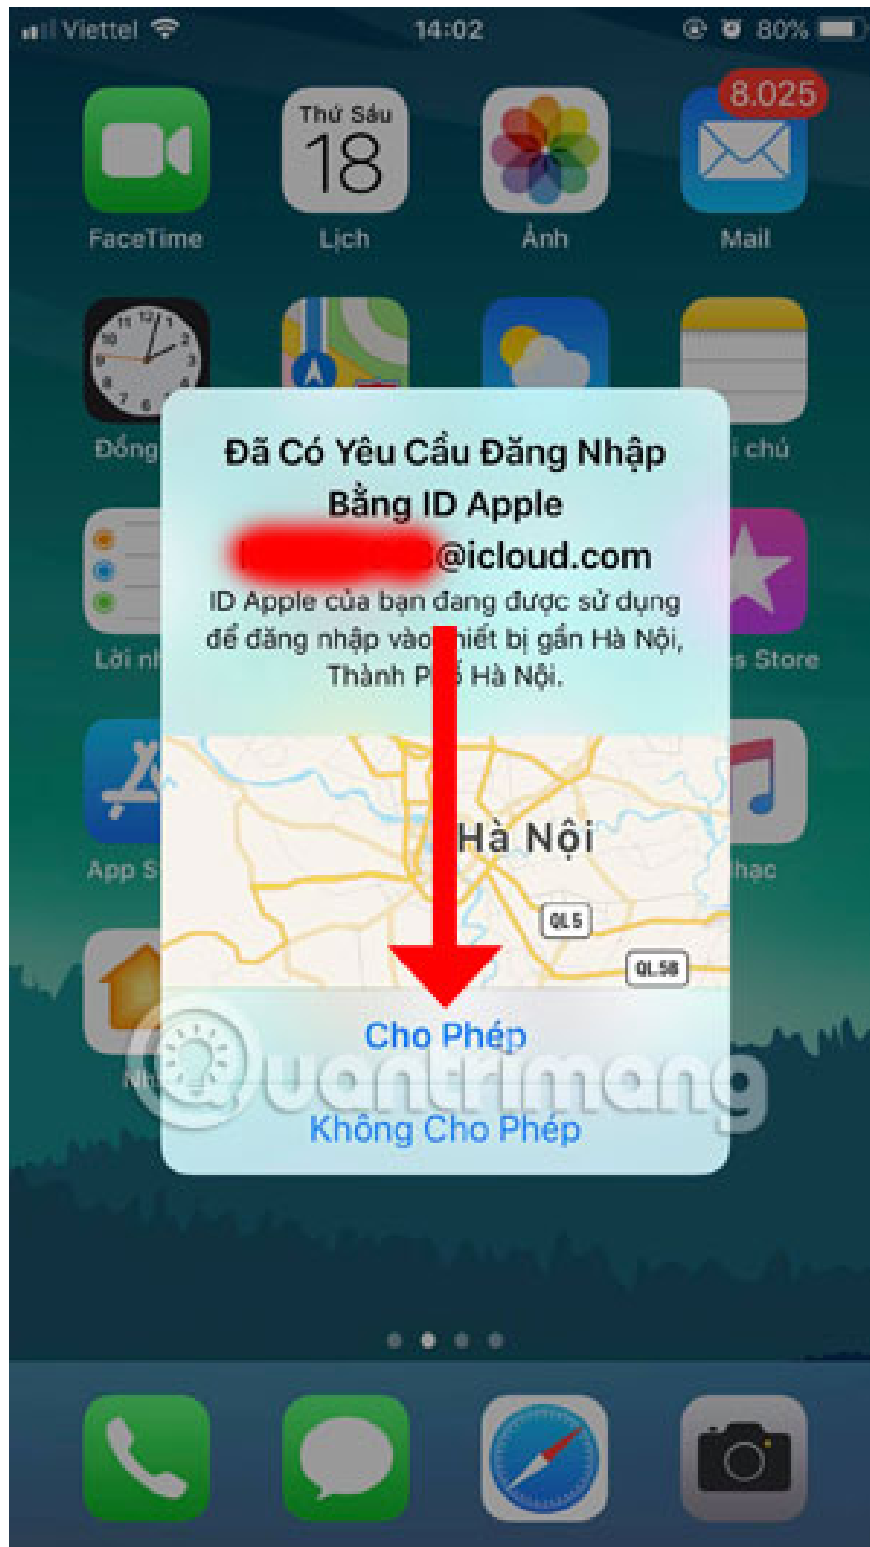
Viettel 14:02 80%

8.025

Thứ Sáu 18

FaceTime Lịch Ảnh Mail

Đồng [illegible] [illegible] chú

Đã Có Yêu Cầu Đăng Nhập Bằng ID Apple

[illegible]@icloud.com

ID Apple của bạn đang được sử dụng để đăng nhập vào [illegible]hiết bị gần Hà Nội, Thành P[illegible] Hà Nội.

Lời nh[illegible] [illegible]s Store

Hà Nội

QL5

QL5B

App S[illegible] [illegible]hạc

Cho Phép

Không Cho Phép

Quantrimang